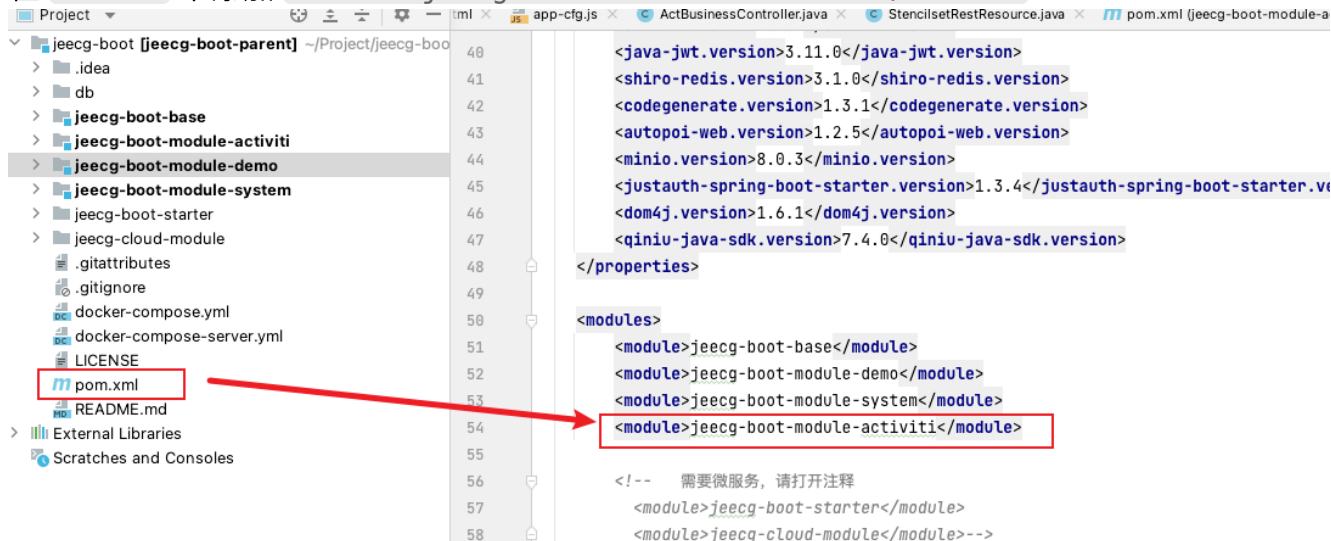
Project

jeecg-boot [jeecg-boot-parent] ~/Project/jeecg-boo
.idea
db
jeecg-boot-base
jeecg-boot-module-activiti
jeecg-boot-module-demo
jeecg-boot-module-system
jeecg-boot-starter
jeecg-cloud-module
.gitattributes
.gitignore
docker-compose.yml
docker-compose-server.yml
LICENSE
pom.xml
README.md
External Libraries
Scratches and Consoles

tml × app-cfg.js × ActBusinessController.java × StencilsetRestResource.java × pom.xml (jeecg-boot-module-a

40 <java-jwt.version>3.11.0</java-jwt.version>
41 <shiro-redis.version>3.1.0</shiro-redis.version>
42 <codegenerate.version>1.3.1</codegenerate.version>
43 <autopoi-web.version>1.2.5</autopoi-web.version>
44 <minio.version>8.0.3</minio.version>
45 <justauth-spring-boot-starter.version>1.3.4</justauth-spring-boot-starter.ve
46 <dom4j.version>1.6.1</dom4j.version>
47 <qiniu-java-sdk.version>7.4.0</qiniu-java-sdk.version>
48 </properties>
49
50 <modules>
51 <module>jeecg-boot-base</module>
52 <module>jeecg-boot-module-demo</module>
53 <module>jeecg-boot-module-system</module>
54 <module>jeecg-boot-module-activiti</module>
55
56 <!-- 需要微服务，请打开注释
57 <module>jeecg-boot-starter</module>
58 <module>jeecg-cloud-module</module>-->